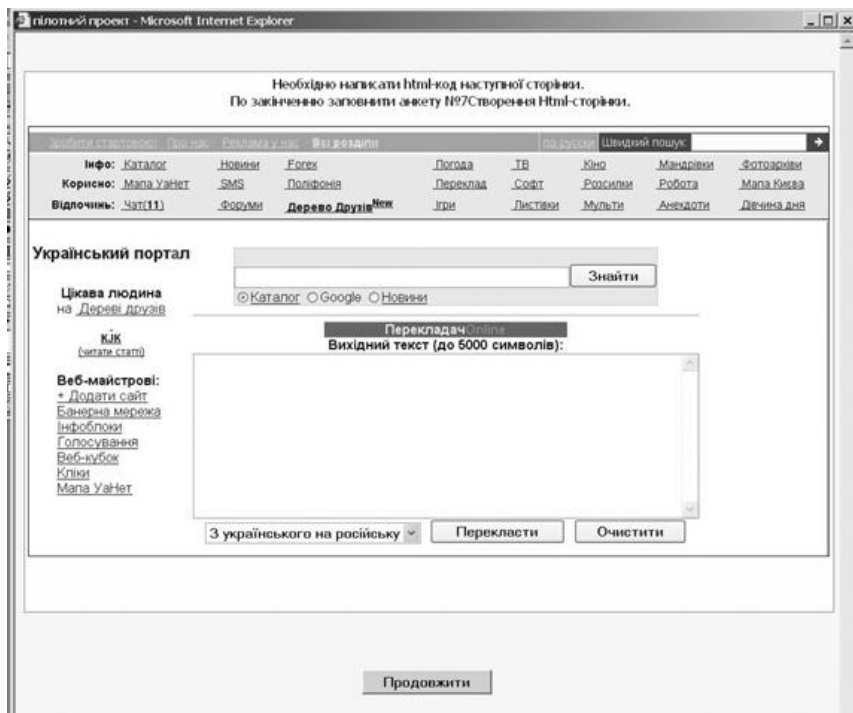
пілотний проект - Microsoft Internet Explorer

Необхідно написати html-код наступної сторінки.
По закінченню заповнити анкету №7Створення Html-сторінки.

Зробити стартовою Про нас Реклама у нас Всі розділи по-русски Швидкий пошук:

| Інфо: Каталог | Новини | Forex | Погода | ТВ | Кіно | Мандрівки | Фотоархіви |
|---|---|---|---|---|---|---|---|
| Корисно: Мапа УаНет | SMS | Поліфонія | Переклад | Софт | Розсилки | Робота | Мапа Києва |
| Відпочинь: Чат(11) | Форуми | Дерево Друзів New | Ігри | Листівки | Мульти | Анекдоти | Дівчина дня |

Український портал

Знайти

Каталог Google Новини

Цікава людина на Дереві друзів

KJK (читати статті)

ПерекладачOnline
Вихідний текст (до 5000 символів):

Веб-майстрові:
+ Додати сайт
Банерна мережа
Інфоблоки
Голосування
Веб-кубок
Кліки
Мапа УаНет

З українського на російську Перекласти Очистити

Продовжити